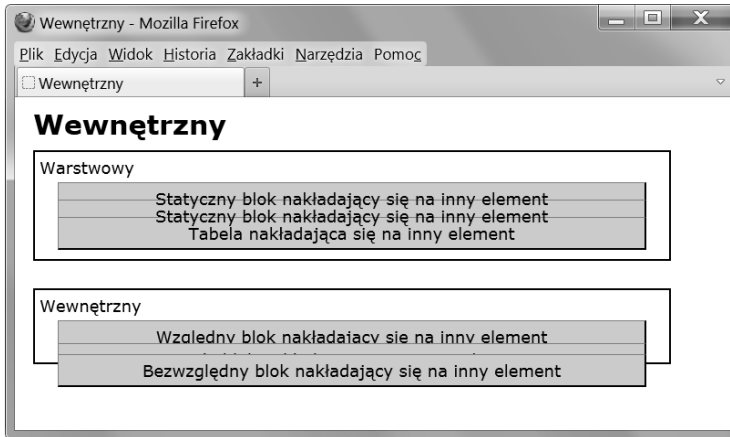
Wewnętrzny - Mozilla Firefox

Plik Edycja Widok Historia Zakładki Narzędzia Pomoc

Wewnętrzny +

Wewnętrzny

Warstwowy

Statyczny blok nakładający się na inny element

Statyczny blok nakładający się na inny element

Tabela nakładająca się na inny element

Wewnętrzny

Względny blok nakładający się na inny element

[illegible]

Bezwzględny blok nakładający się na inny element